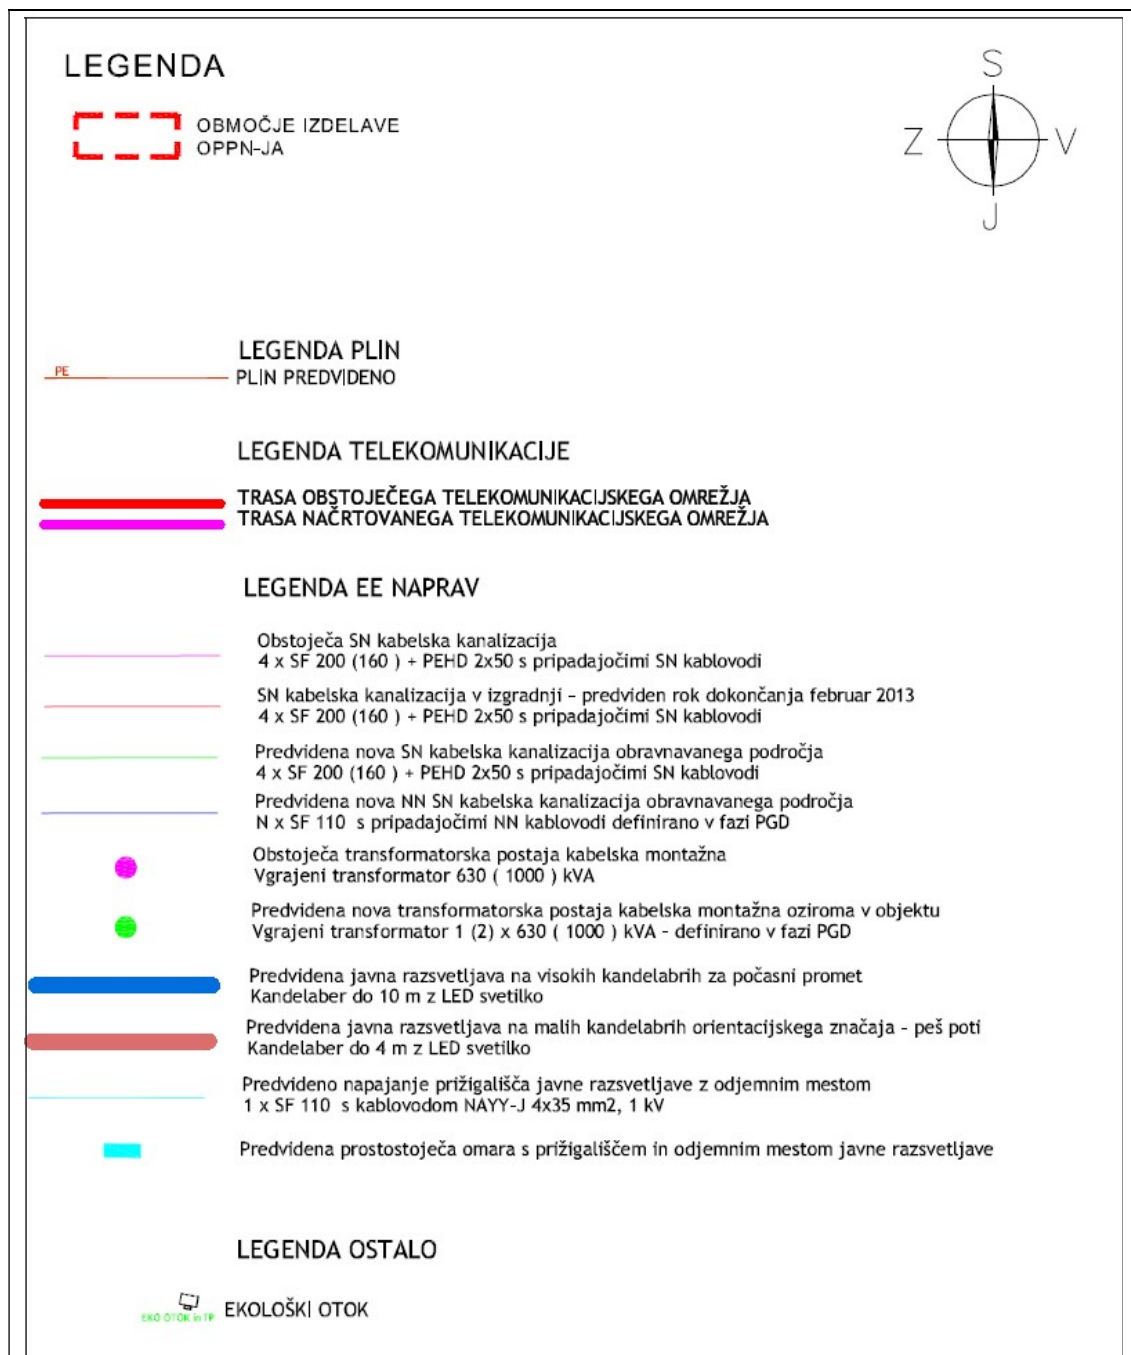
LEGENDA

OBMOČJE IZDELAVE OPPN-JA

S
Z
V
J

LEGENDA PLIN

PE
PLIN PREDVIDENO

LEGENDA TELEKOMUNIKACIJE

TRASA OBSTOJEČEGA TELEKOMUNIKACIJSKEGA OMREŽJA
TRASA NAČRTOVANEGA TELEKOMUNIKACIJSKEGA OMREŽJA

LEGENDA EE NAPRAV

Obstoječa SN kabelska kanalizacija
4 x SF 200 (160 ) + PEHD 2x50 s pripadajočimi SN kablovodi

SN kabelska kanalizacija v izgradnji - predviden rok dokončanja februar 2013
4 x SF 200 (160 ) + PEHD 2x50 s pripadajočimi SN kablovodi

Predvidena nova SN kabelska kanalizacija obravnavanega področja
4 x SF 200 (160 ) + PEHD 2x50 s pripadajočimi SN kablovodi

Predvidena nova NN SN kabelska kanalizacija obravnavanega področja
N x SF 110 s pripadajočimi NN kablovodi definirano v fazi PGD

Obstoječa transformatorska postaja kabelska montažna
Vgrajeni transformator 630 ( 1000 ) kVA

Predvidena nova transformatorska postaja kabelska montažna oziroma v objektu
Vgrajeni transformator 1 (2) x 630 ( 1000 ) kVA - definirano v fazi PGD

Predvidena javna razsvetljava na visokih kandelabrih za počasni promet
Kandelaber do 10 m z LED svetilko

Predvidena javna razsvetljava na malih kandelabrih orientacijskega značaja - peš poti
Kandelaber do 4 m z LED svetilko

Predvideno napajanje prižigališča javne razsvetljave z odjemnim mestom
1 x SF 110 s kablovodom NAYY-J 4x35 mm2, 1 kV

Predvidena prostostoječa omara s prižigališčem in odjemnim mestom javne razsvetljave

LEGENDA OSTALO

EKO OTOK in TP
EKOLOŠKI OTOK